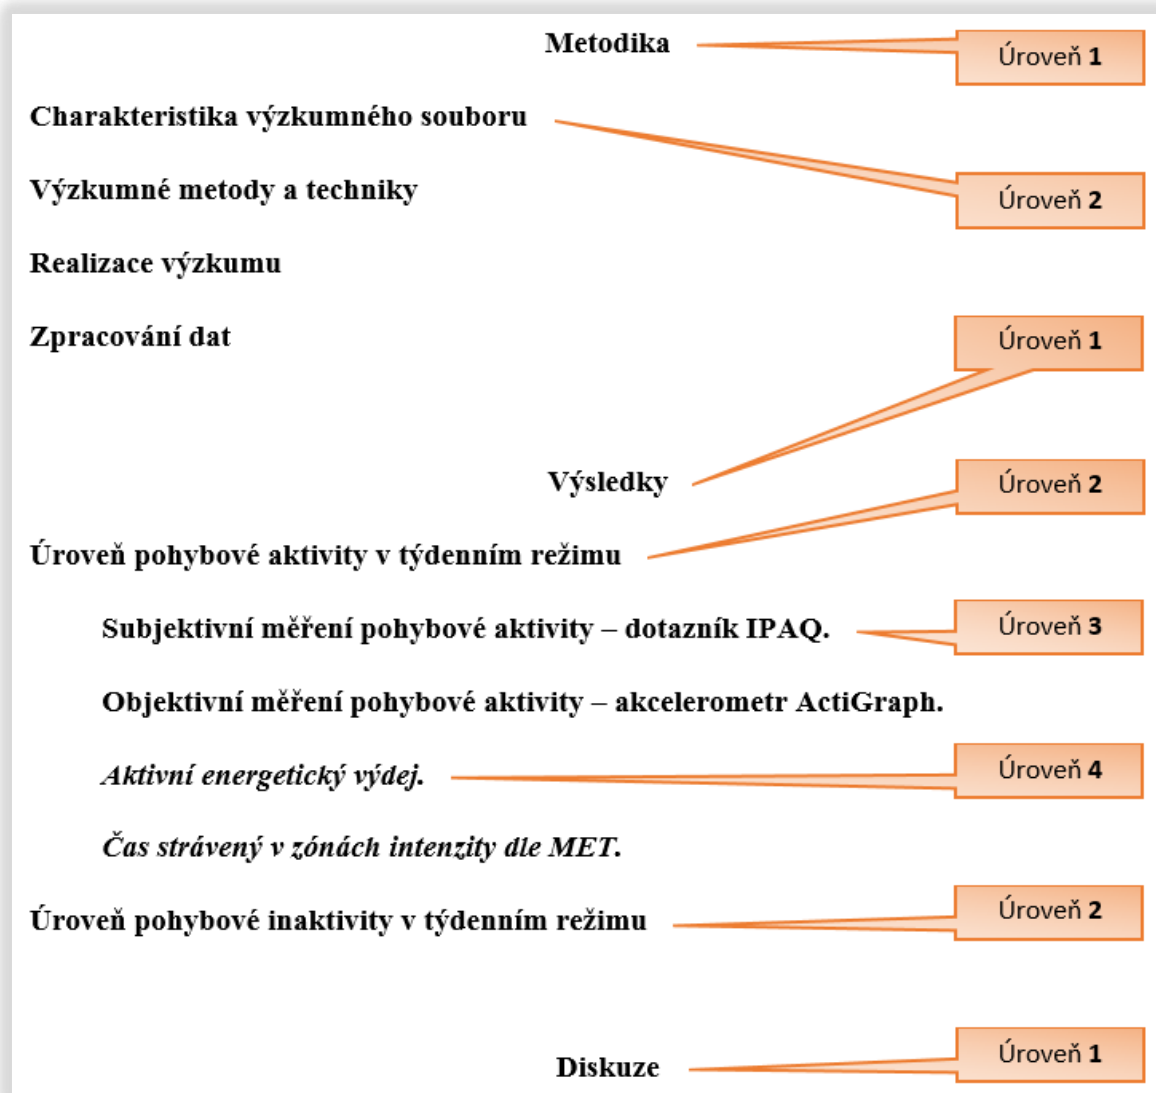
Metodika

Úroveň 1

Charakteristika výzkumného souboru

Úroveň 2

Výzkumné metody a techniky

Realizace výzkumu

Zpracování dat

Úroveň 1

Výsledky

Úroveň 2

Úroveň pohybové aktivity v týdenním režimu

Subjektivní měření pohybové aktivity – dotazník IPAQ.

Úroveň 3

Objektivní měření pohybové aktivity – akcelerometr ActiGraph.

*Aktivní energetický výdej.*

Úroveň 4

*Čas strávený v zónách intenzity dle MET.*

Úroveň pohybové inaktivity v týdenním režimu

Úroveň 2

Diskuze

Úroveň 1